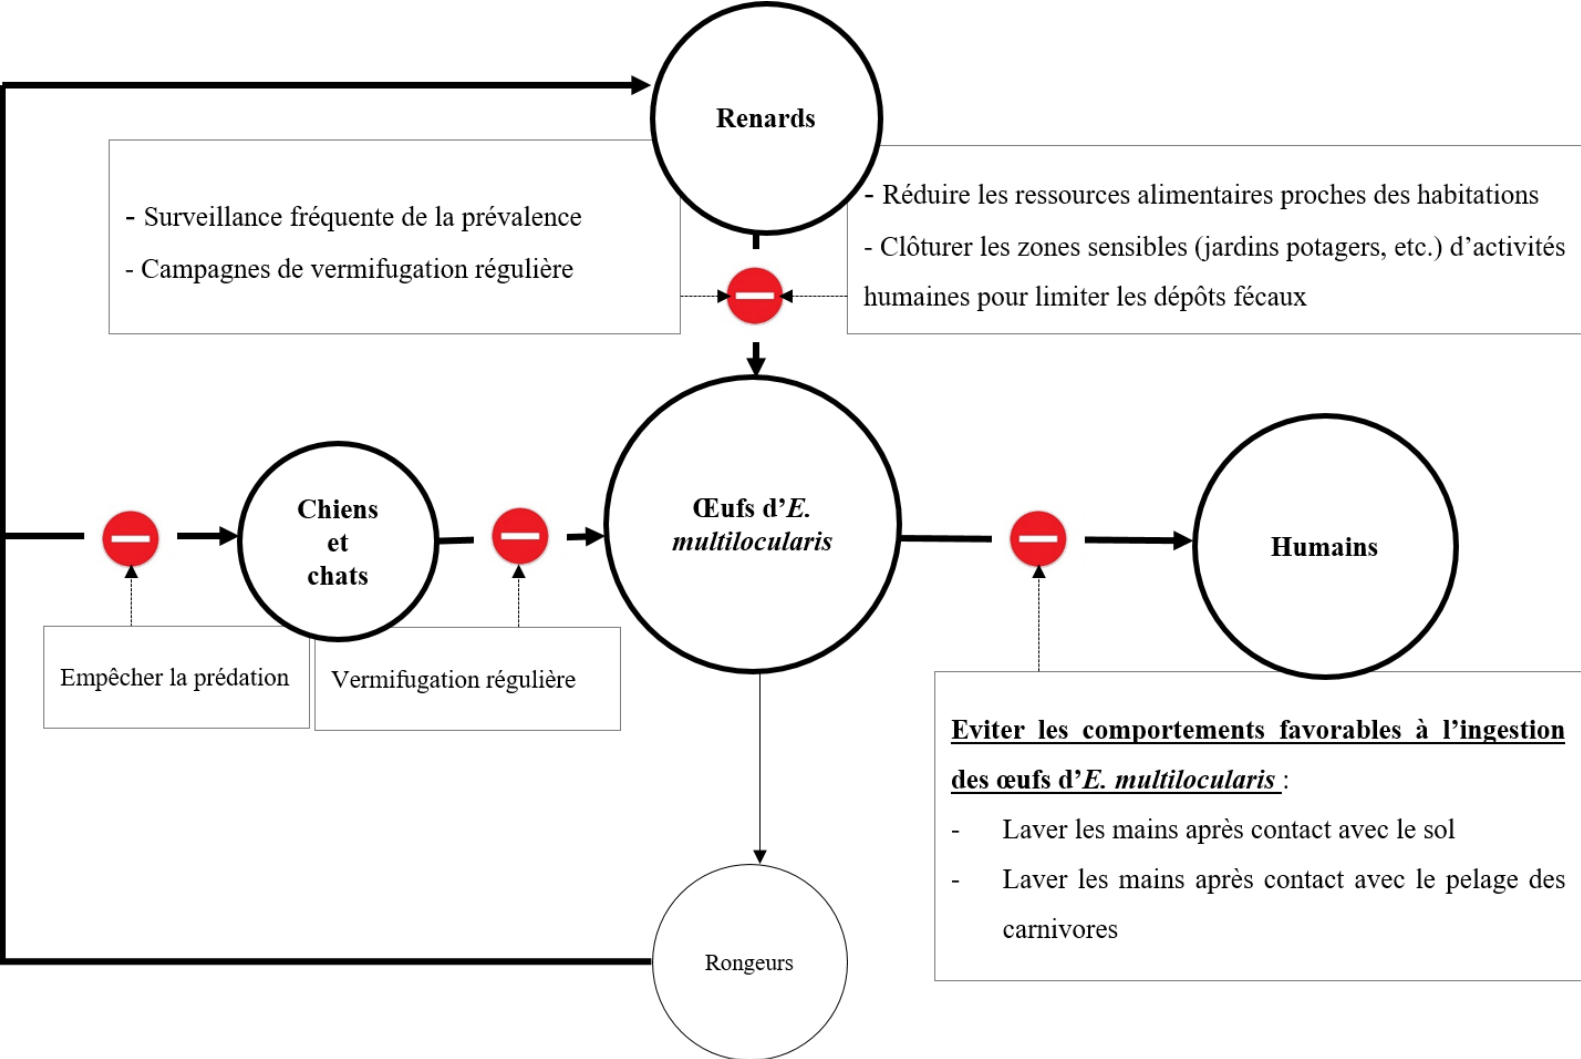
Renards

- Surveillance fréquente de la prévalence
- Campagnes de vermifugation régulière

- Réduire les ressources alimentaires proches des habitations
- Clôturer les zones sensibles (jardins potagers, etc.) d'activités humaines pour limiter les dépôts fécaux

Chiens et chats

Œufs d'*E. multilocularis*

Humains

Empêcher la prédation

Vermifugation régulière

Eviter les comportements favorables à l'ingestion des œufs d'*E. multilocularis* :
- Laver les mains après contact avec le sol
- Laver les mains après contact avec le pelage des carnivores

Rongeurs